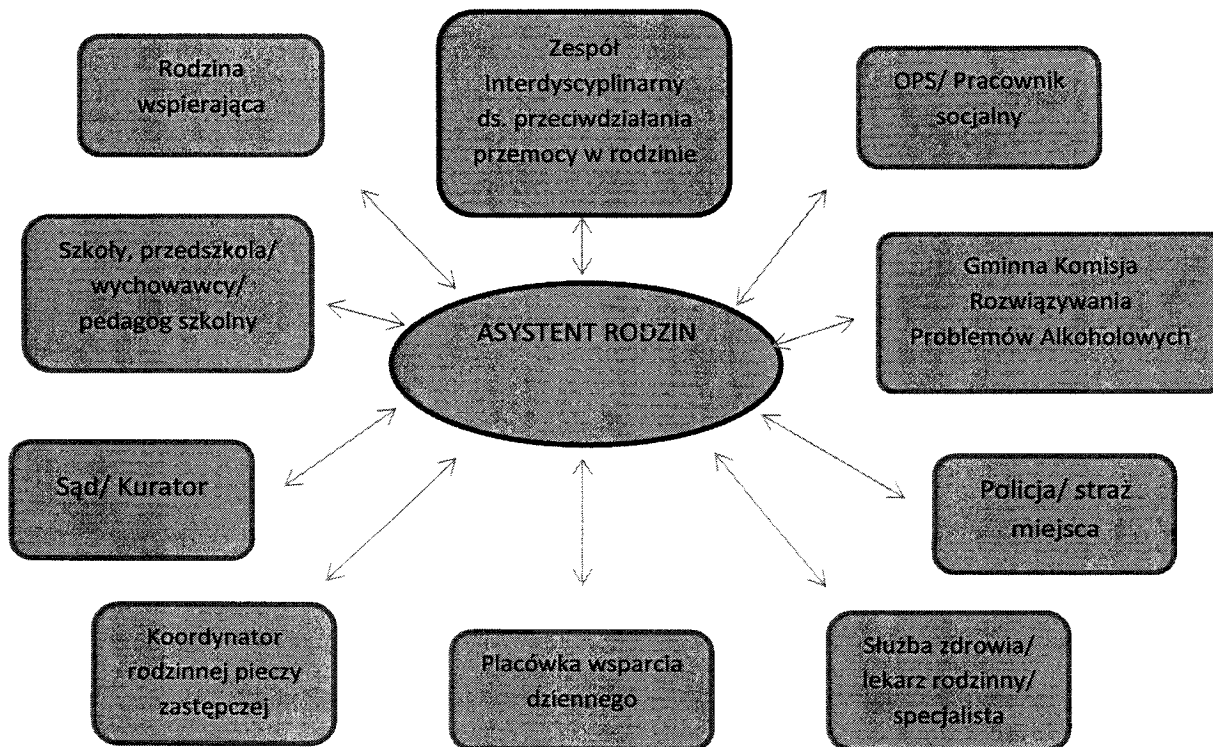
Rodzina wspierająca

Zespół Interdyscyplinarny ds. przeciwdziałania przemocy w rodzinie

OPS/ Pracownik socjalny

Szkoły, przedszkola/ wychowawcy/ pedagog szkolny

ASYSTENT RODZIN

Gminna Komisja Rozwiązywania Problemów Alkoholowych

Sąd/ Kurator

Policja/ straż miejsca

Koordynator rodzinnej pieczy zastępczej

Placówka wsparcia dziennego

Służba zdrowia/ lekarz rodzinny/ specjalista